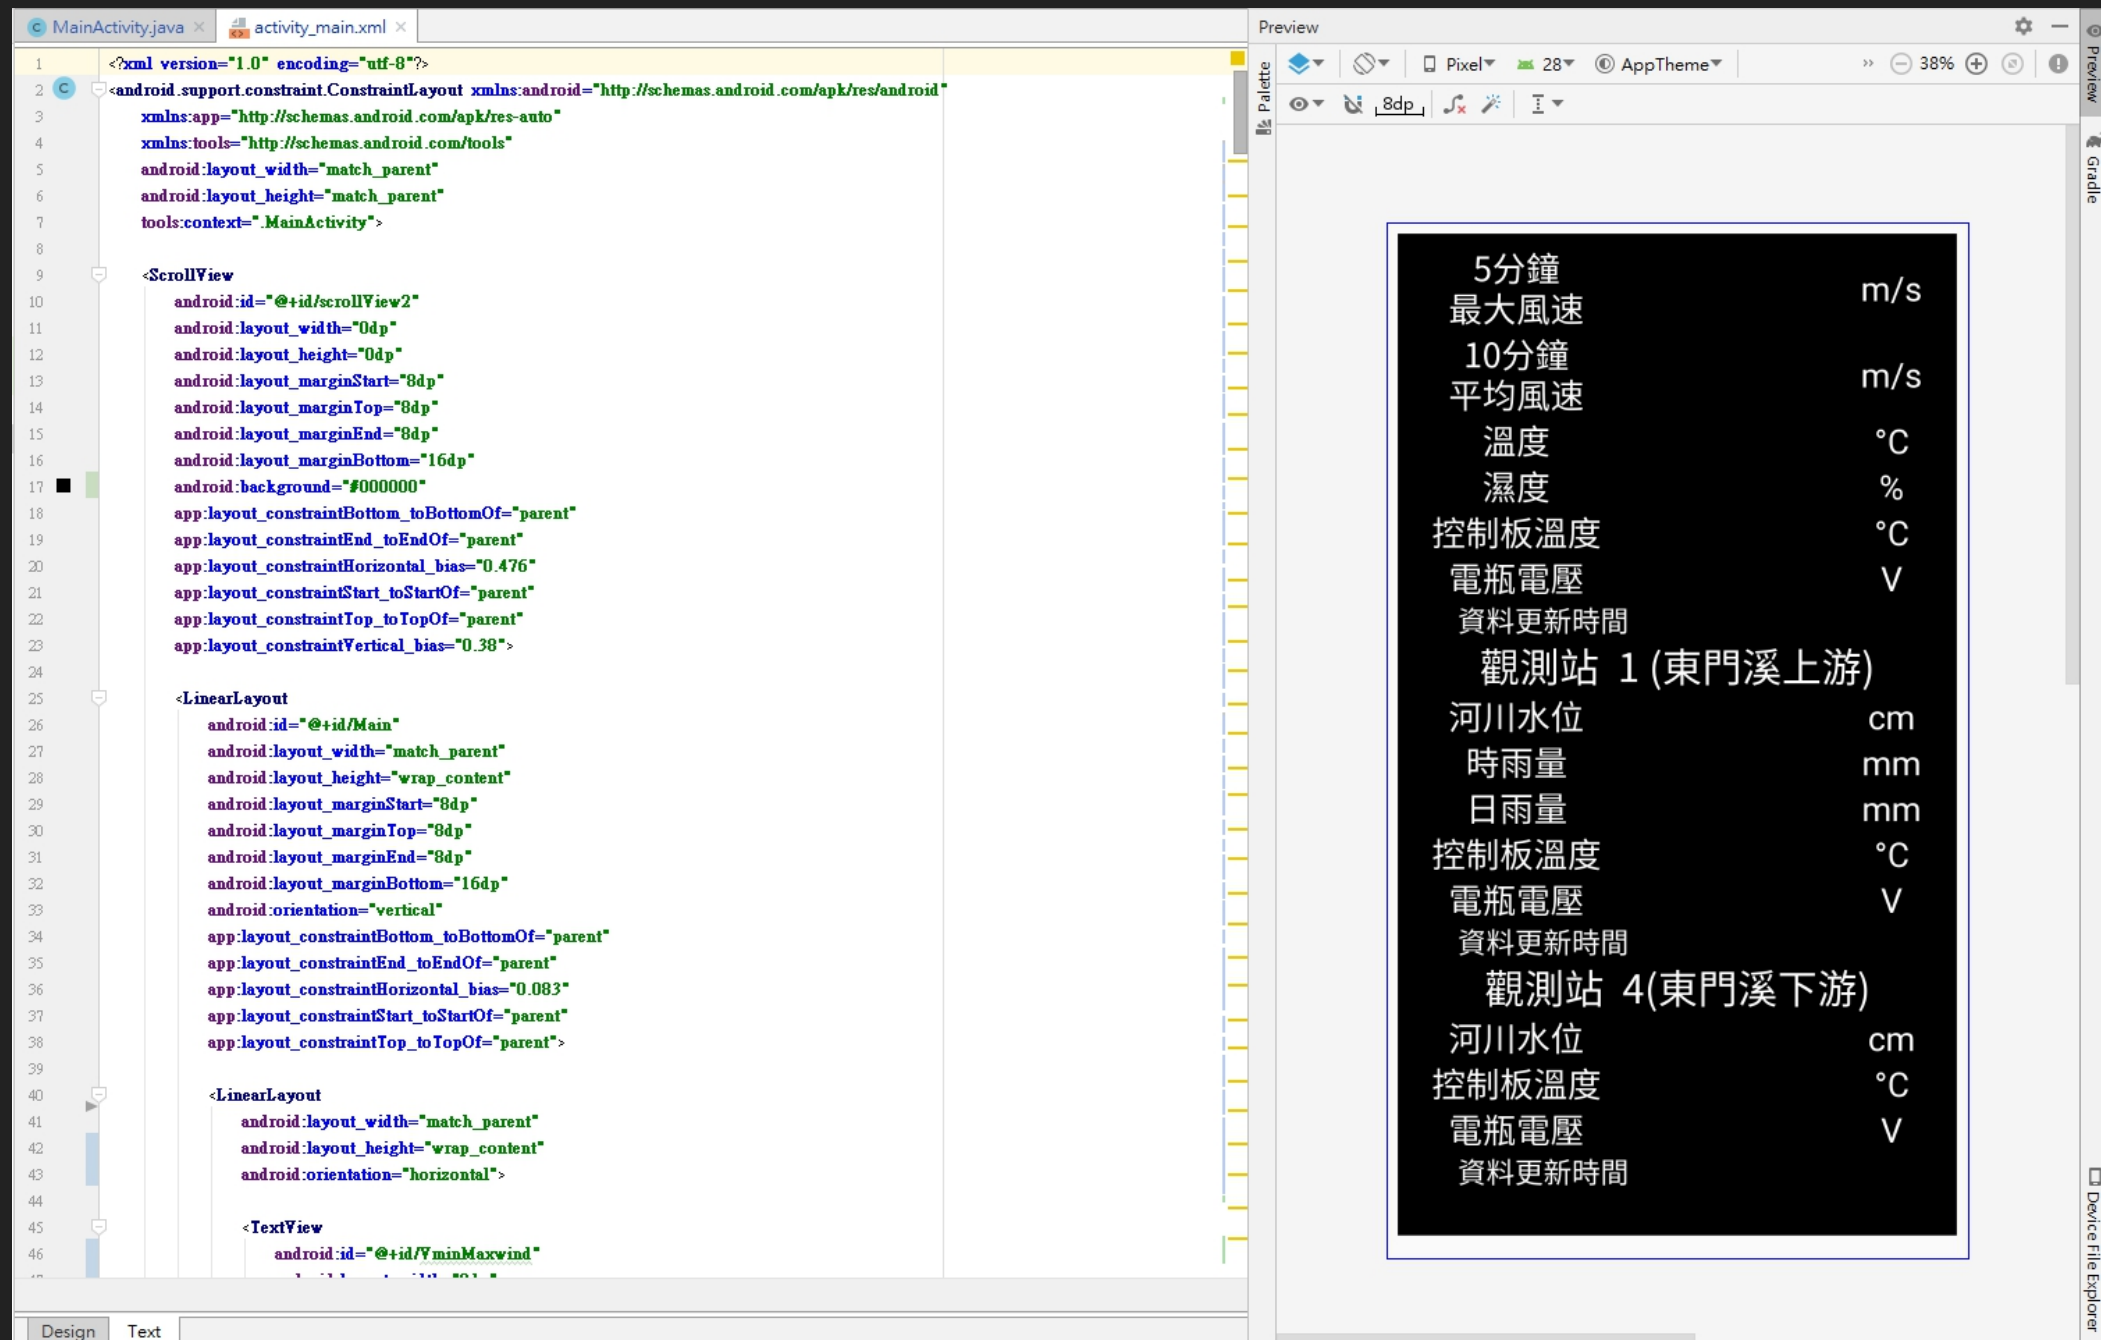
MainActivity.java × activity_main.xml ×

1 <?xml version="1.0" encoding="utf-8"?>
2 <android.support.constraint.ConstraintLayout xmlns:android="http://schemas.android.com/apk/res/android"
3 xmlns:app="http://schemas.android.com/apk/res-auto"
4 xmlns:tools="http://schemas.android.com/tools"
5 android:layout_width="match_parent"
6 android:layout_height="match_parent"
7 tools:context=".MainActivity">
8
9 <ScrollView
10 android:id="@+id/scrollView2"
11 android:layout_width="0dp"
12 android:layout_height="0dp"
13 android:layout_marginStart="8dp"
14 android:layout_marginTop="8dp"
15 android:layout_marginEnd="8dp"
16 android:layout_marginBottom="16dp"
17 android:background="#000000"
18 app:layout_constraintBottom_toBottomOf="parent"
19 app:layout_constraintEnd_toEndOf="parent"
20 app:layout_constraintHorizontal_bias="0.476"
21 app:layout_constraintStart_toStartOf="parent"
22 app:layout_constraintTop_toTopOf="parent"
23 app:layout_constraintVertical_bias="0.38">
24
25 <LinearLayout
26 android:id="@+id/Main"
27 android:layout_width="match_parent"
28 android:layout_height="wrap_content"
29 android:layout_marginStart="8dp"
30 android:layout_marginTop="8dp"
31 android:layout_marginEnd="8dp"
32 android:layout_marginBottom="16dp"
33 android:orientation="vertical"
34 app:layout_constraintBottom_toBottomOf="parent"
35 app:layout_constraintEnd_toEndOf="parent"
36 app:layout_constraintHorizontal_bias="0.083"
37 app:layout_constraintStart_toStartOf="parent"
38 app:layout_constraintTop_toTopOf="parent">
39
40 <LinearLayout
41 android:layout_width="match_parent"
42 android:layout_height="wrap_content"
43 android:orientation="horizontal">
44
45 <TextView
46 android:id="@+id/VminMaxwind"

Design Text

Preview
Palette
Pixel 28 AppTheme 38%
8dp

5分鐘
最大風速 m/s
10分鐘
平均風速 m/s
溫度 °C
濕度 %
控制板溫度 °C
電瓶電壓 V
資料更新時間
觀測站 1 (東門溪上游)
河川水位 cm
時雨量 mm
日雨量 mm
控制板溫度 °C
電瓶電壓 V
資料更新時間
觀測站 4(東門溪下游)
河川水位 cm
控制板溫度 °C
電瓶電壓 V
資料更新時間

Preview
Gradle
Device File Explorer